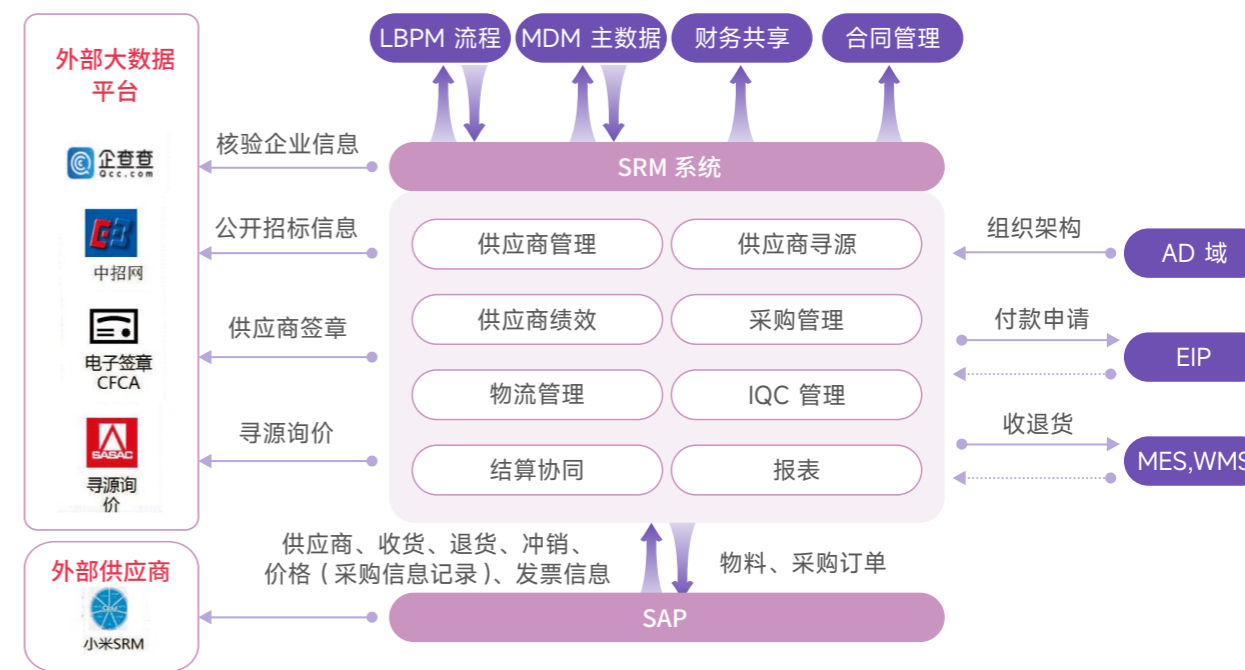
外部大数据平台

企查查
Qcc.com

中招网

电子签章
CFCA

SASAC
寻源询价

外部供应商

小米SRM

LBPM 流程
MDM 主数据
财务共享
合同管理

核验企业信息
公开招标信息
供应商签章
寻源询价

SRM 系统

供应商管理
供应商寻源
供应商绩效
采购管理
物流管理
IQC 管理
结算协同
报表

组织架构
AD 域
付款申请
EIP
收退货
MES,WMS

供应商、收货、退货、冲销、价格（采购信息记录）、发票信息

物料、采购订单

SAP